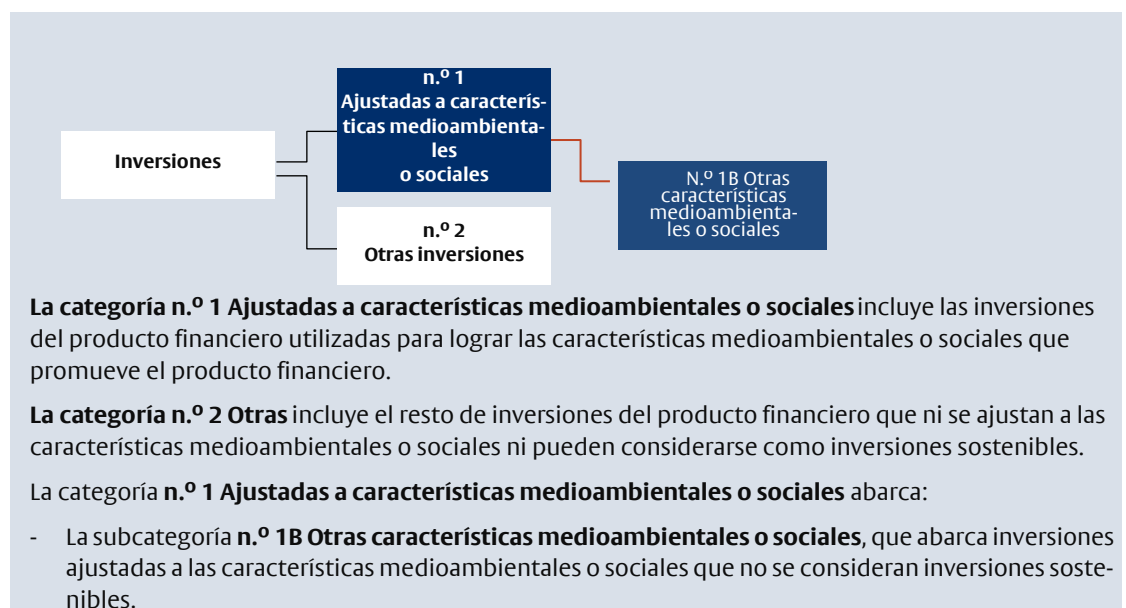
Inversiones

n.º 1
Ajustadas a características medioambientales o sociales

N.º 1B Otras características medioambientales o sociales

n.º 2
Otras inversiones

**La categoría n.º 1 Ajustadas a características medioambientales o sociales** incluye las inversiones del producto financiero utilizadas para lograr las características medioambientales o sociales que promueve el producto financiero.

**La categoría n.º 2 Otras** incluye el resto de inversiones del producto financiero que ni se ajustan a las características medioambientales o sociales ni pueden considerarse como inversiones sostenibles.

La categoría **n.º 1 Ajustadas a características medioambientales o sociales** abarca:

- La subcategoría **n.º 1B Otras características medioambientales o sociales**, que abarca inversiones ajustadas a las características medioambientales o sociales que no se consideran inversiones sostenibles.